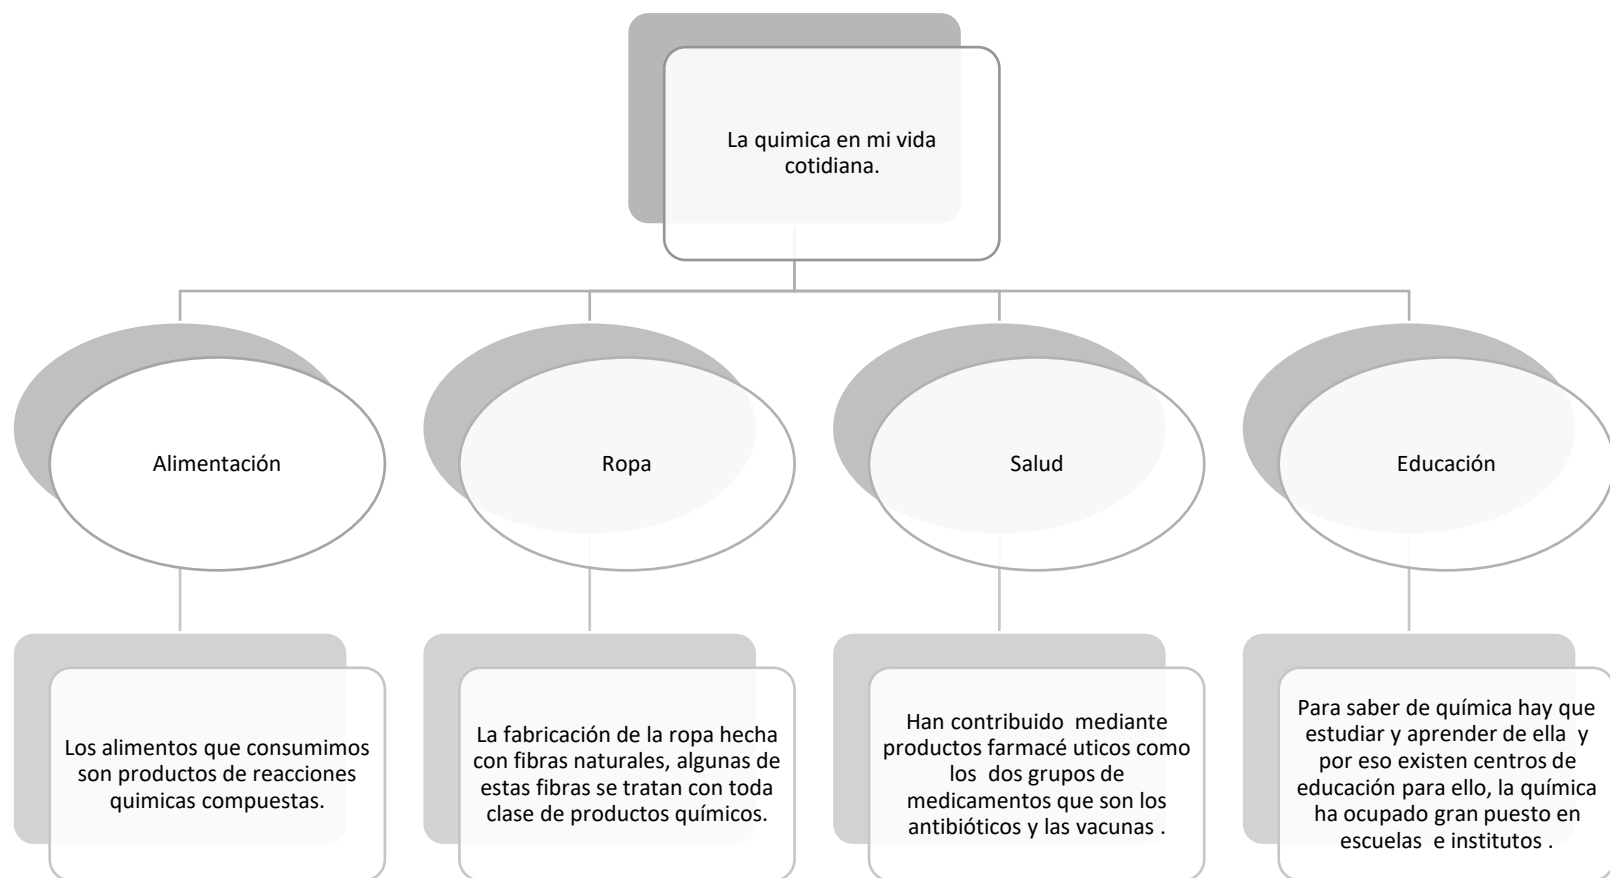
La quimica en mi vida cotidiana.

Alimentación

Ropa

Salud

Educación

Los alimentos que consumimos son productos de reacciones quimicas compuestas.

La fabricación de la ropa hecha con fibras naturales, algunas de estas fibras se tratan con toda clase de productos químicos.

Han contribuido mediante productos farmacé uticos como los dos grupos de medicamentos que son los antibióticos y las vacunas .

Para saber de química hay que estudiar y aprender de ella y por eso existen centros de educación para ello, la química ha ocupado gran puesto en escuelas e institutos .